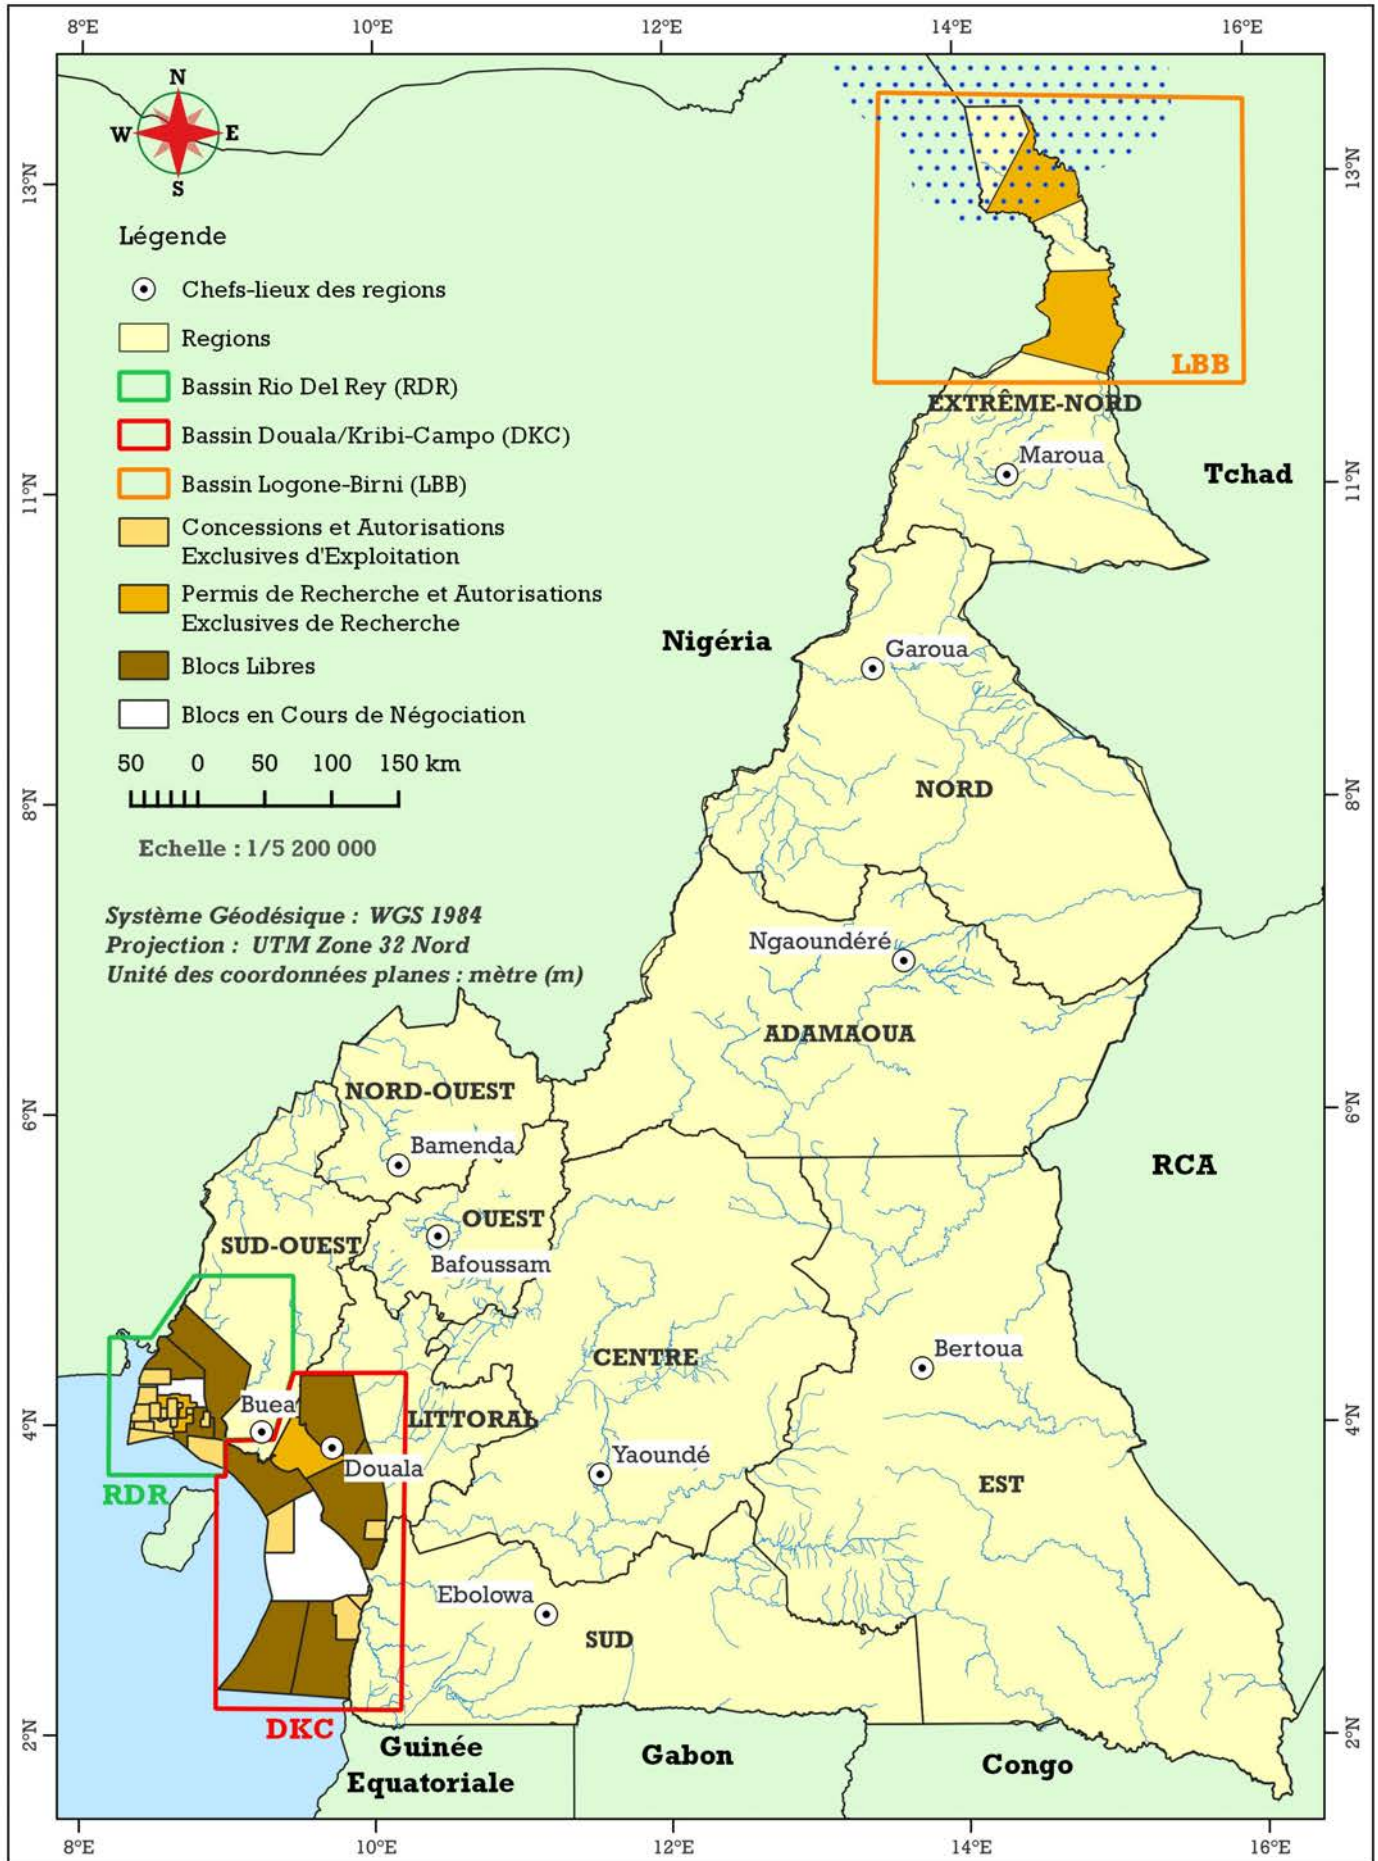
8°E 10°E 12°E 14°E 16°E

N
W E
S

Légende
Chefs-lieux des regions
Regions
Bassin Rio Del Rey (RDR)
Bassin Douala/Kribi-Campo (DKC)
Bassin Logone-Birni (LBB)
Concessions et Autorisations Exclusives d'Exploitation
Permis de Recherche et Autorisations Exclusives de Recherche
Blocs Libres
Blocs en Cours de Négociation

50 0 50 100 150 km
Echelle : 1/5 200 000

Système Géodésique : WGS 1984
Projection : UTM Zone 32 Nord
Unité des coordonnées planes : mètre (m)

13°N
11°N
8°N
6°N
4°N
2°N

LBB
EXTRÊME-NORD
Maroua
Tchad
Nigéria
Garoua
NORD
Ngaoundéré
ADAMAOUA
NORD-OUEST
Bamenda
OUEST
Bafoussam
SUD-OUEST
RCA
CENTRE
Bertoua
Buea
Douala
LITTORAL
Yaoundé
EST
RDR
Ebolowa
SUD
DKC
Guinée Equatoriale
Gabon
Congo

8°E 10°E 12°E 14°E 16°E